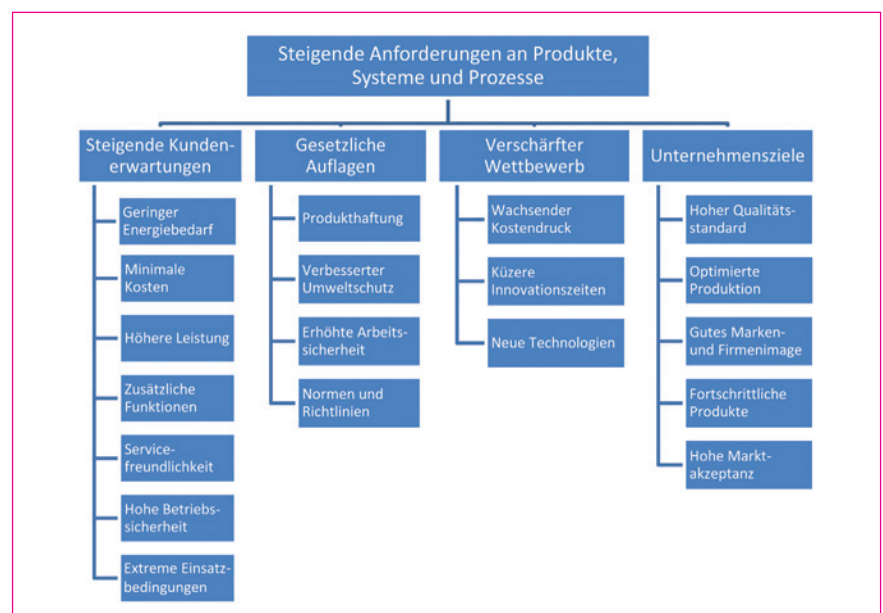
Steigende Anforderungen an Produkte, Systeme und Prozesse

Steigende Kundenerwartungen

Geringer Energiebedarf

Minimale Kosten

Höhere Leistung

Zusätzliche Funktionen

Servicefreundlichkeit

Hohe Betriebssicherheit

Extreme Einsatzbedingungen

Gesetzliche Auflagen

Produkthaftung

Verbesserter Umweltschutz

Erhöhte Arbeitssicherheit

Normen und Richtlinien

Verschärfter Wettbewerb

Wachsender Kostendruck

Küzere Innovationszeiten

Neue Technologien

Unternehmensziele

Hoher Qualitätsstandard

Optimierte Produktion

Gutes Marken- und Firmenimage

Fortschrittliche Produkte

Hohe Marktakzeptanz